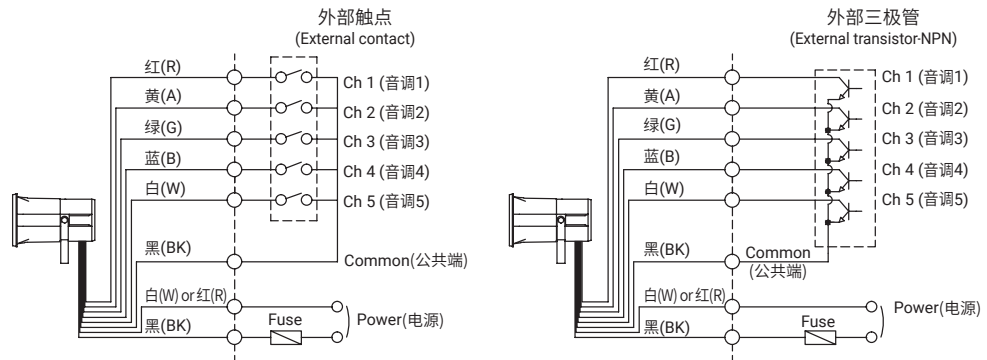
外部触点
(External contact)

红(R)
黄(A)
绿(G)
蓝(B)
白(W)
黑(BK)
白(W) or 红(R)
黑(BK)

Ch 1 (音调1)
Ch 2 (音调2)
Ch 3 (音调3)
Ch 4 (音调4)
Ch 5 (音调5)
Common(公共端)
Fuse
Power(电源)

外部三极管
(External transistor-NPN)

红(R)
黄(A)
绿(G)
蓝(B)
白(W)
黑(BK)
白(W) or 红(R)
黑(BK)

Ch 1 (音调1)
Ch 2 (音调2)
Ch 3 (音调3)
Ch 4 (音调4)
Ch 5 (音调5)
Common
(公共端)
Fuse
Power(电源)